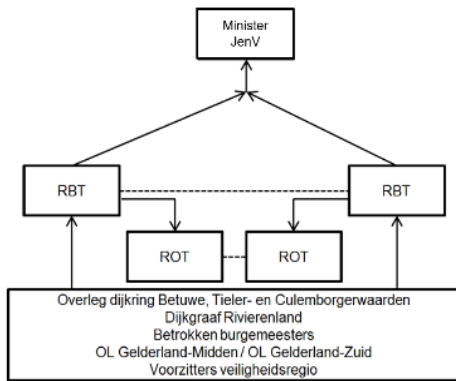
Minister
JenV

RBT

RBT

ROT

ROT

Overleg dijkring Betuwe, Tieler- en Culemborgerwaarden
Dijkgraaf Rivierenland
Betrokken burgemeesters
OL Gelderland-Midden / OL Gelderland-Zuid
Voorzitters veiligheidsregio